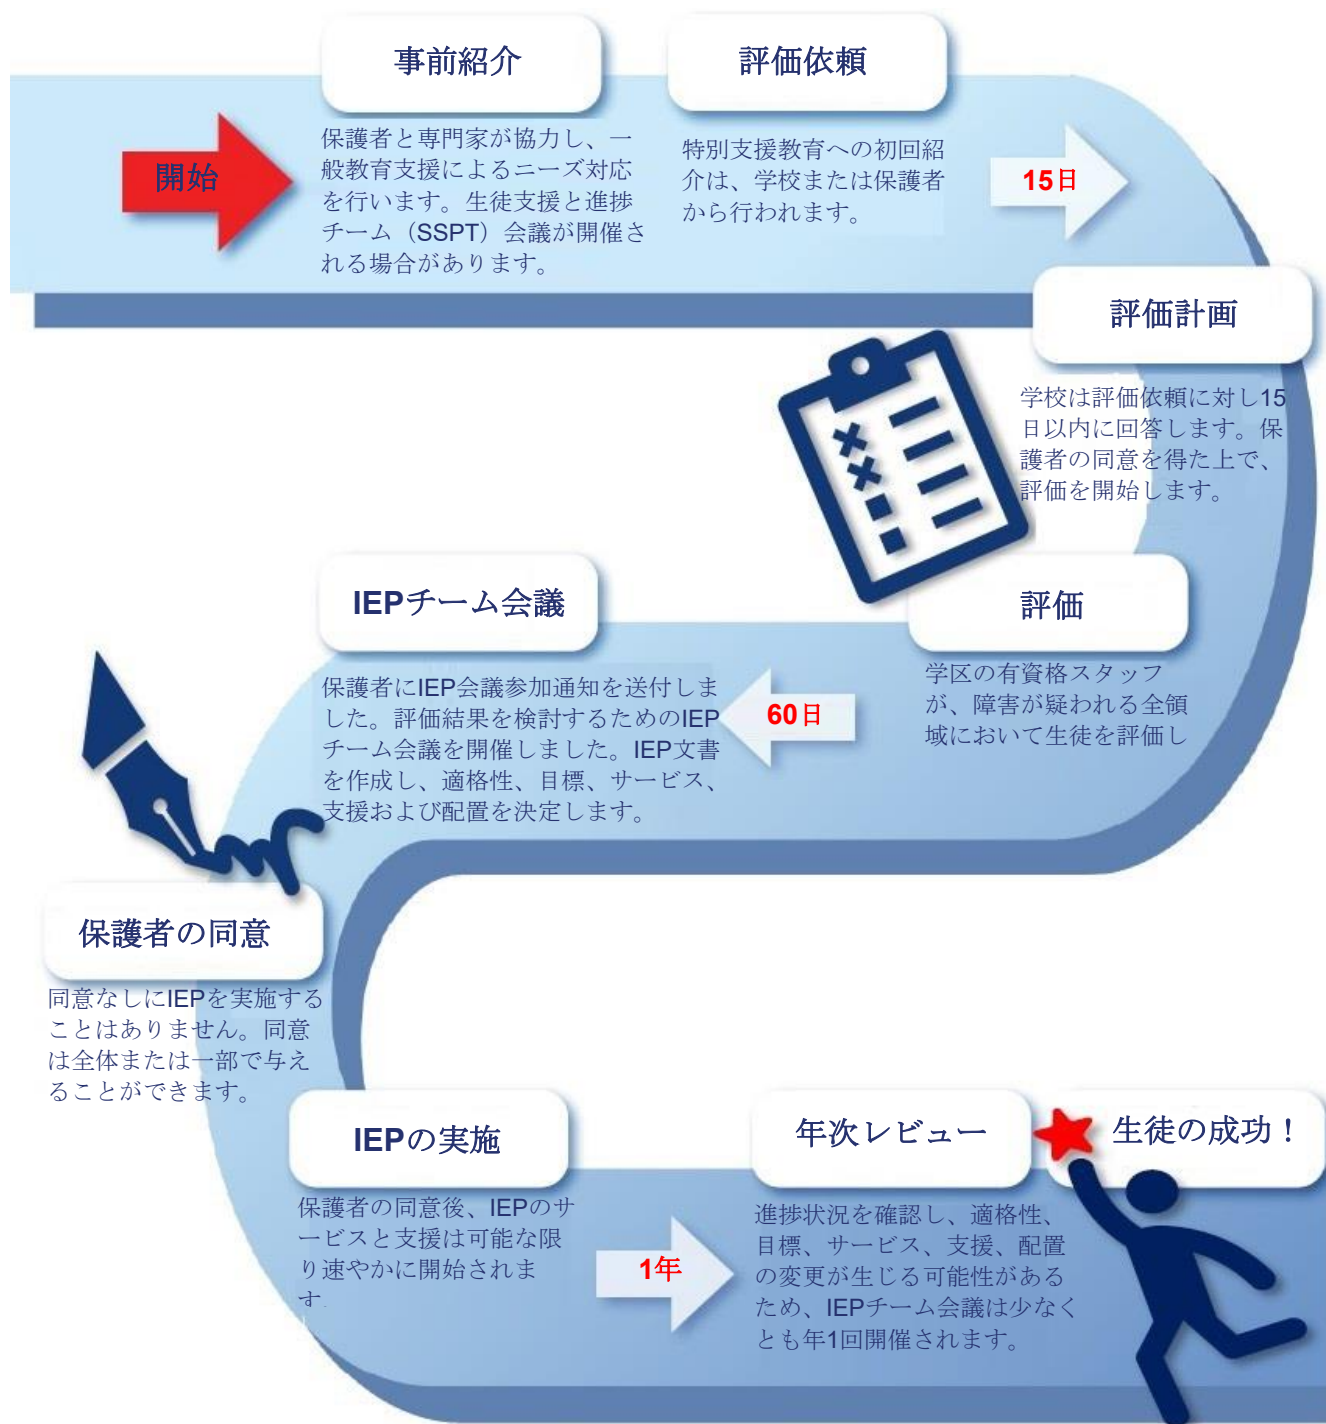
事前紹介

評価依頼

開始

保護者と専門家が協力し、一般教育支援によるニーズ対応を行います。生徒支援と進捗チーム（SSPT）会議が開催される場合があります。

特別支援教育への初回紹介は、学校または保護者から行われます。

15日

評価計画

学校は評価依頼に対し15日以内に回答します。保護者の同意を得た上で、評価を開始します。

IEPチーム会議

評価

保護者にIEP会議参加通知を送付しました。評価結果を検討するためのIEPチーム会議を開催しました。IEP文書を作成し、適格性、目標、サービス、支援および配置を決定します。

60日

学区の有資格スタッフが、障害が疑われる全領域において生徒を評価し

保護者の同意

同意なしにIEPを実施することはありません。同意は全体または一部で与えることができます。

IEPの実施

年次レビュー

生徒の成功！

保護者の同意後、IEPのサービスと支援は可能な限り速やかに開始されます。

1年

進捗状況を確認し、適格性、目標、サービス、支援、配置の変更が生じる可能性があるため、IEPチーム会議は少なくとも年1回開催されます。